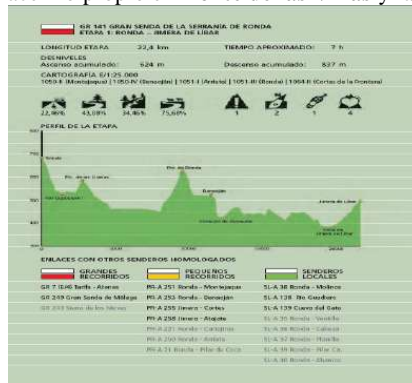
GR 141 GRAN SENDA DE LA SERRANÍA DE RONDA
ETAPA 1: RONDA – JIMERA DE LÍBAR

LONGITUD ETAPA 22,4 km
TIEMPO APROXIMADO 7 h

DESNIVELES
Ascenso acumulado: 624 m
Descenso acumulado: 827 m

CARTOGRAFÍA E/1:25.000
1050-II (Montejaque) | 1050-IV (Benaoján) | 1051-I (Ardales) | 1051-III (Ronda) | 1064-II (Cortes de la Frontera)

22,96%
43,09%
34,46%
75,69%
1
2
1
4

PERFIL DE LA ETAPA

700
600
500
400
Ronda
Pto. de Ronda
Benaoján
Jimera de Líbar
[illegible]

ENLACES CON OTROS SENDEROS HOMOLOGADOS

GRANDES RECORRIDOS
GR 7 (E-4) Tarifa - Atenas
GR 249 Gran Senda de Málaga
GR 243 Sierra de las Nieves

PEQUEÑOS RECORRIDOS
PR-A 251 Ronda - Montejaque
PR-A 253 Ronda - Benaoján
PR-A 255 Jimera - Cortes
PR-A 258 Jimera - Atajate
PR-A 221 Ronda - Cartajima
PR-A 263 Ronda - Arriate
PR-A 71 Ronda - Pilar de Coca

SENDEROS LOCALES
SL-A 38 Ronda - Molinos
SL-A 128 Los Gaidares
SL-A 139 Cueva del Gato
SL-A 35 Ronda - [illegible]
SL-A 36 Ronda - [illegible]
SL-A 37 Ronda - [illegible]
SL-A 39 Ronda - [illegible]
SL-A 40 Ronda - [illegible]